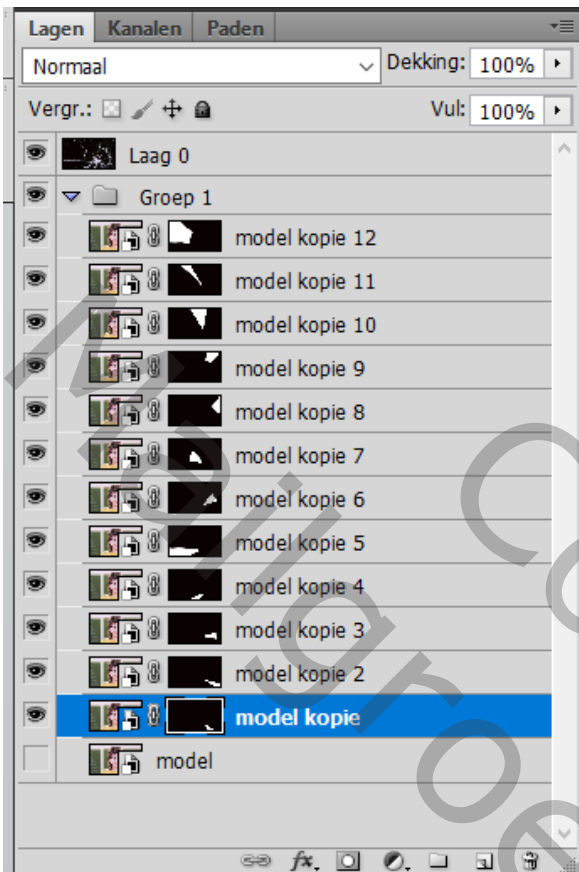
Lagen Kanalen Paden

Normaal

Dekking: 100%

Vergr.:

Vul: 100%

Laag 0

Groep 1

model kopie 12

model kopie 11

model kopie 10

model kopie 9

model kopie 8

model kopie 7

model kopie 6

model kopie 5

model kopie 4

model kopie 3

model kopie 2

model kopie

model

fx

Mallgroe